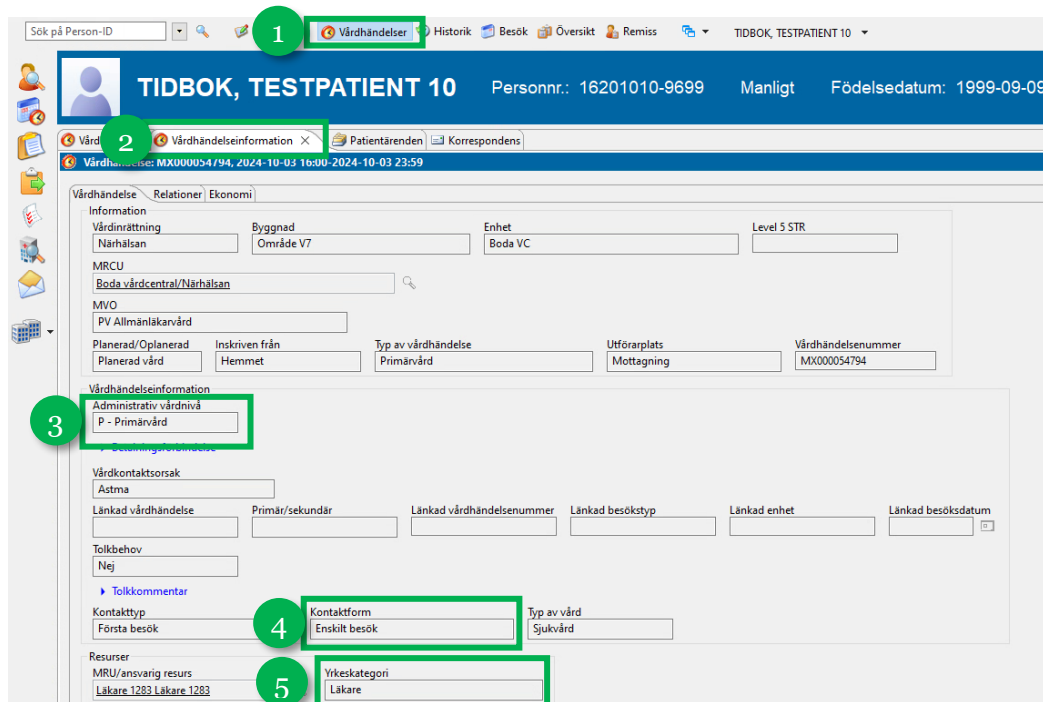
Sök på Person-ID

1

Vårdhändelser Historik Besök Översikt Remiss TIDBOK, TESTPATIENT 10

TIDBOK, TESTPATIENT 10 Personnr.: 16201010-9699 Manligt Födelsedatum: 1999-09-09

Vård 2 Vårdhändelseinformation × Patientärenden Korrespondens

Vårdhändelse: MX000054794, 2024-10-03 16:00-2024-10-03 23:59

Vårdhändelse Relationer Ekonomi

Information

Vårdinrättning
Närhälsan

Byggnad
Område V7

Enhet
Boda VC

Level 5 STR

MRCU
Boda vårdcentral/Närhälsan

MVO
PV Allmänläkarvård

Planerad/Oplanerad
Planerad vård

Inskriven från
Hemmet

Typ av vårdhändelse
Primärvård

Utförarplats
Mottagning

Vårdhändelsenummer
MX000054794

Vårdhändelseinformation

3

Administrativ vårdnivå
P - Primärvård

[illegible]

Vårdkontaktsorsak
Astma

Länkad vårdhändelse

Primär/sekundär

Länkad vårdhändelsenummer

Länkad besökstyp

Länkad enhet

Länkad besöksdatum

Tolkbehov
Nej

Tolkkommentar

Kontakttyp
Första besök

4

Kontaktform
Enskilt besök

Typ av vård
Sjukvård

Resurser

MRU/ansvarig resurs
Läkare 1283 Läkare 1283

5

Yrkeskategori
Läkare